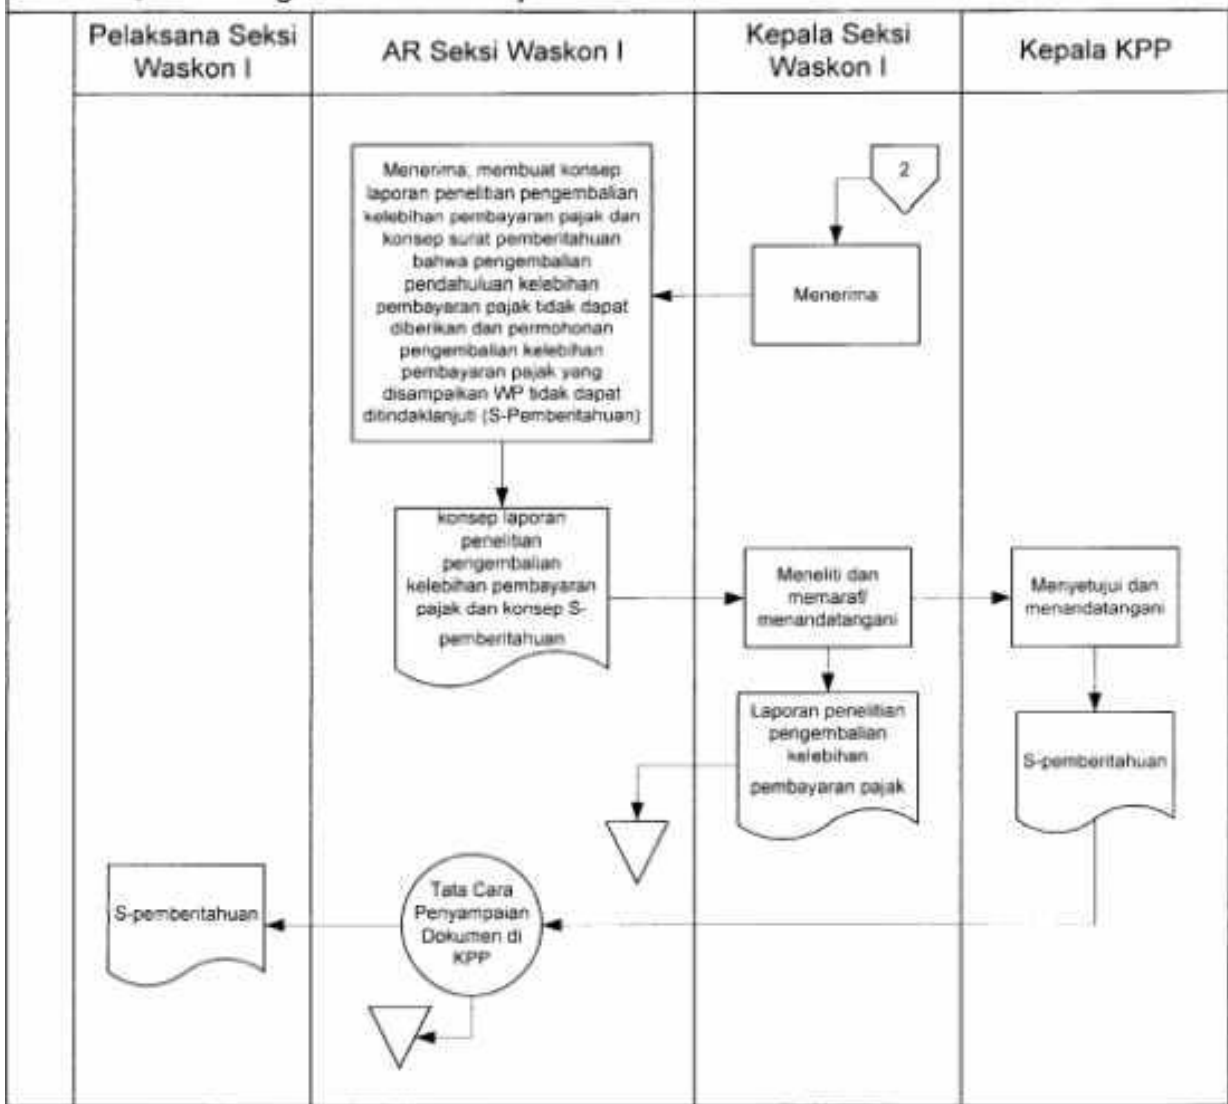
| Pelaksana Seksi Waskon I | AR Seksi Waskon I | Kepala Seksi Waskon I | Kepala KPP |
|---|---|---|---|

Menerima; membuat konsep laporan penelitian pengembalian kelebihan pembayaran pajak dan konsep surat pemberitahuan bahwa pengembalian pendahuluan kelebihan pembayaran pajak tidak dapat diberikan dan permohonan pengembalian kelebihan pembayaran pajak yang disampaikan WP tidak dapat ditindaklanjuti (S-Pemberitahuan)

2

Menerima

konsep laporan penelitian pengembalian kelebihan pembayaran pajak dan konsep S-pemberitahuan

Meneliti dan memaraf/ menandatangani

Menyetujui dan menandatangani

Laporan penelitian pengembalian kelebihan pembayaran pajak

S-pemberitahuan

S-pemberitahuan

Tata Cara Penyampaian Dokumen di KPP